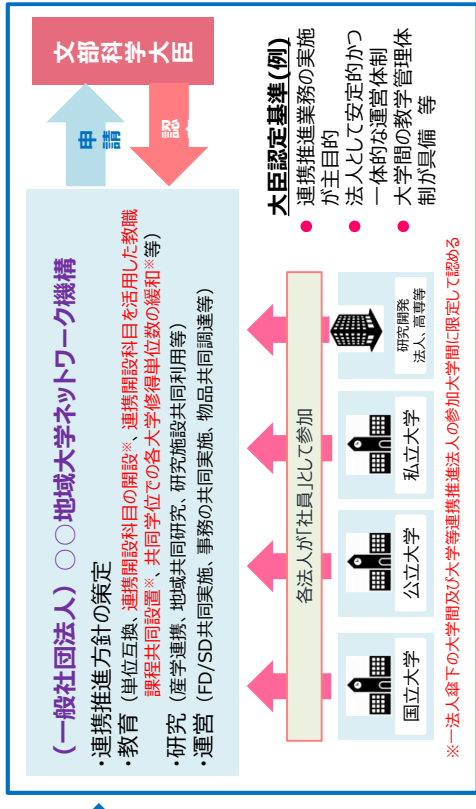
文部科学大臣

申請

認定

（一般社団法人）〇〇地域大学ネットワーク機構

・連携推進方針の策定
・教育（単位互換、連携開設科目の開設※、連携開設科目を活用した教職課程共同設置※、共同学位での各大学修得単位数の緩和※等）
・研究（産学連携、地域共同研究、研究施設共同利用等）
・運営（FD/SD共同実施、事務の共同実施、物品共同調達等）

各法人が「社員」として参加

国立大学

公立大学

私立大学

研究開発法人、高専等

大臣認定基準（例）
● 連携推進業務の実施が主目的
● 法人として安定的かつ一体的な運営体制
● 大学間の教学管理体制が具備　等

※一法人傘下の大学間及び大学等連携推進法人の参加大学間に限定して認める